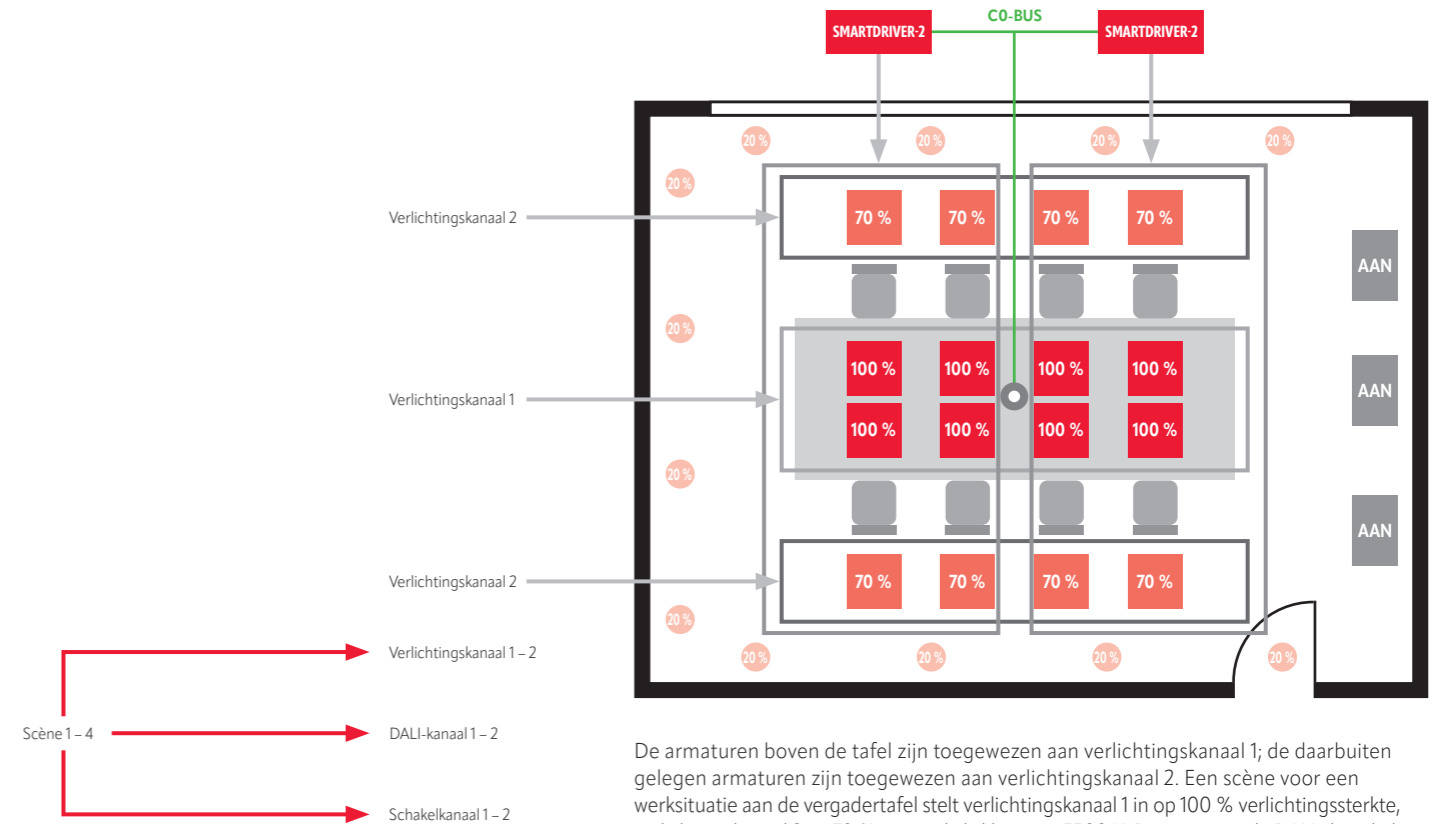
SMARTDRIVER-2
C0-BUS
SMARTDRIVER-2

20 %
20 %
20 %
20 %
20 %

Verlichtingskanaal 2
70 %
70 %
70 %
70 %

AAN

20 %

Verlichtingskanaal 1
100 %
100 %
100 %
100 %
100 %
100 %
100 %
100 %

AAN

20 %

AAN

Verlichtingskanaal 2
70 %
70 %
70 %
70 %

20 %

Verlichtingskanaal 1 – 2
20 %
20 %
20 %
20 %

Scène 1 – 4
DALI-kanaal 1 – 2
Schakelkanaal 1 – 2

De armaturen boven de tafel zijn toegewezen aan verlichtingskanaal 1; de daarbuiten gelegen armaturen zijn toegewezen aan verlichtingskanaal 2. Een scène voor een werksituatie aan de vergadertafel stelt verlichtingskanaal 1 in op 100 % verlichtingssterkte,